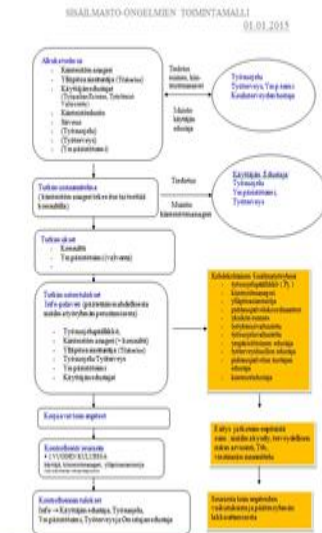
SISÄILMASTO-ONGELMIEN TOIMINTAMALLI
01.01.2015

Alkukartoitus
- Kiinteistön omistaja
- Ylläpitoorganisaatio (Tilakeskus)
- Käyttäjäorganisaatio (Tilapalvelukeskus, Työterveyshuolto)
- Kiinteistönhoito
- Siivous
- (Työsuojelu)
- (Työterveys)
- (Ympäristöterveys)

Tiedotus suunnitelma, kun mahdollista

Ilmoitus käyttäjän edustaja

Työsuojelu
Työterveys Ympäristö
Kuuluu työsuhteetiseen

Tutkimussuunnitelma
(kiinteistön omistaja tekee tai tarvittaessa konsultti)

Tiedotus

Muutos kiinteistömanageri

Käyttäjän Edustaja
Työsuojelu
Ympäristöterveys
Työterveys

Tutkimukset
- Konsultti
- Ympäristöterveys (valvonta)

Tutkimustulokset
Info-palaveri (tutkimustulosaukilla ...)

- Työsuojelupäällikkö,
- Kiinteistön omistaja (+ konsultti)
- Ylläpitoorganisaatio (Tilakeskus)
- Työterveys Työterveys
- Ympäristöterveys
- Käyttäjäorganisaatio

Kehittämisryhmä / Sisäilmastotyöryhmä
- työsuojelupäällikkö (Pj.)
- kiinteistömanageri
- ylläpitoorganisaatio
- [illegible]
- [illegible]
- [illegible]
- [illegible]
- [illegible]
- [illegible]
- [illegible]
- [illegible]
- kiinteistöhoitaja

Korjaustoimenpiteet

Kiinteistöomistaja
+ (VUOSIKORJAUS)
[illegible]

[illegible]

Kiinteistönhuoltokohteet
Info -> Käyttäjän edustaja, Työsuojelu, Ympäristöterveys, Työterveys ja Omistajan edustaja

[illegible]